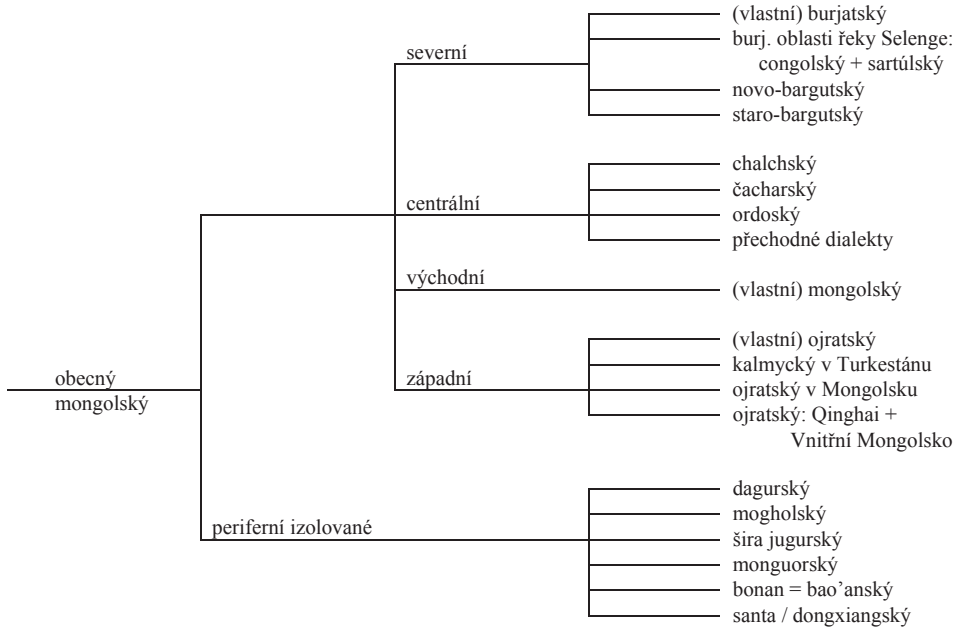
obecný mongolský

severní
(vlastní) burjatský
burj. oblasti řeky Selenge: congolský + sartúlský
novo-bargutský
staro-bargutský

centrální
chalchský
čacharský
ordoský
přechodné dialekty

východní
(vlastní) mongolský

západní
(vlastní) ojratský
kalmycký v Turkestánu
ojratský v Mongolsku
ojratský: Qinghai + Vnitřní Mongolsko

periferní izolované
dagurský
mogholský
šira jugurský
monguorský
bonan = bao'anský
santa / dongxiangský